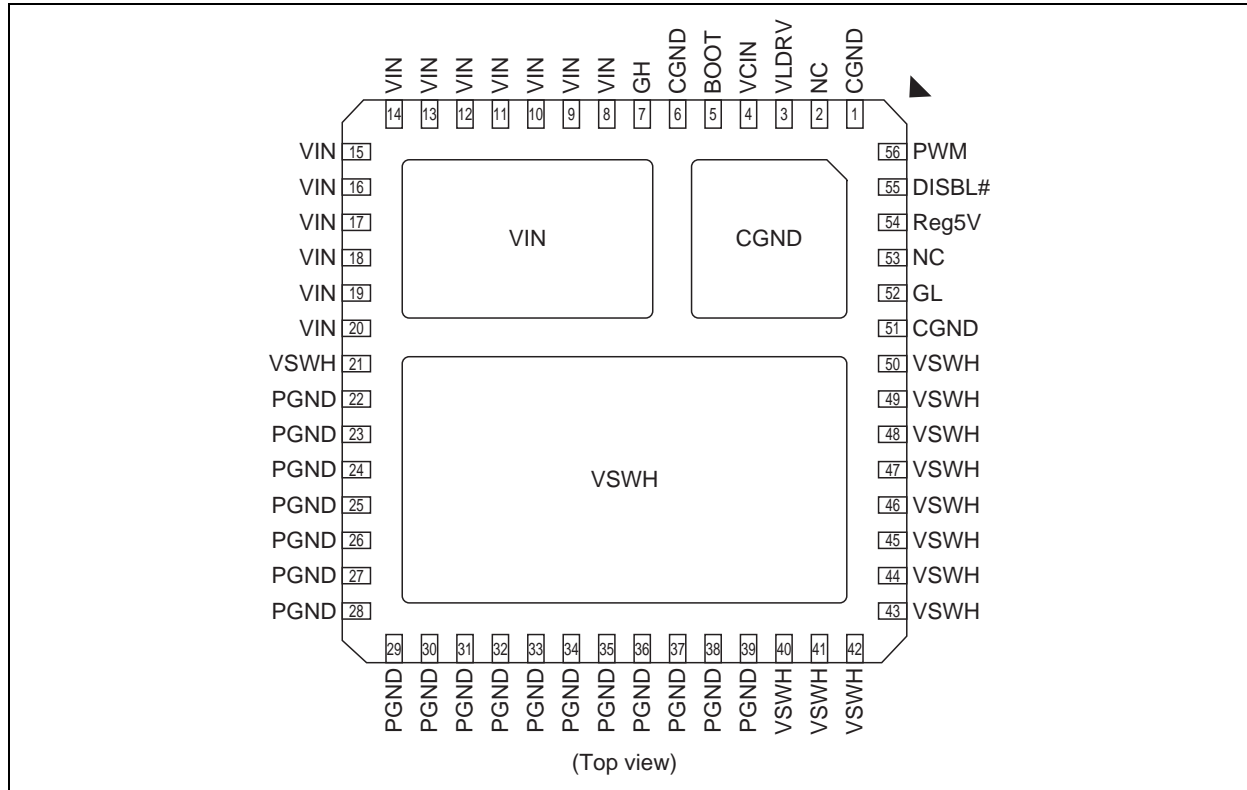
VIN 14
VIN 13
VIN 12
VIN 11
VIN 10
VIN 9
VIN 8
GH 7
CGND 6
BOOT 5
VCIN 4
VLDRV 3
NC 2
CGND 1

VIN 15
VIN 16
VIN 17
VIN 18
VIN 19
VIN 20
VSWH 21
PGND 22
PGND 23
PGND 24
PGND 25
PGND 26
PGND 27
PGND 28

VIN

CGND

VSWH

56 PWM
55 DISBL#
54 Reg5V
53 NC
52 GL
51 CGND
50 VSWH
49 VSWH
48 VSWH
47 VSWH
46 VSWH
45 VSWH
44 VSWH
43 VSWH

29 PGND
30 PGND
31 PGND
32 PGND
33 PGND
34 PGND
35 PGND
36 PGND
37 PGND
38 PGND
39 PGND
40 VSWH
41 VSWH
42 VSWH

(Top view)